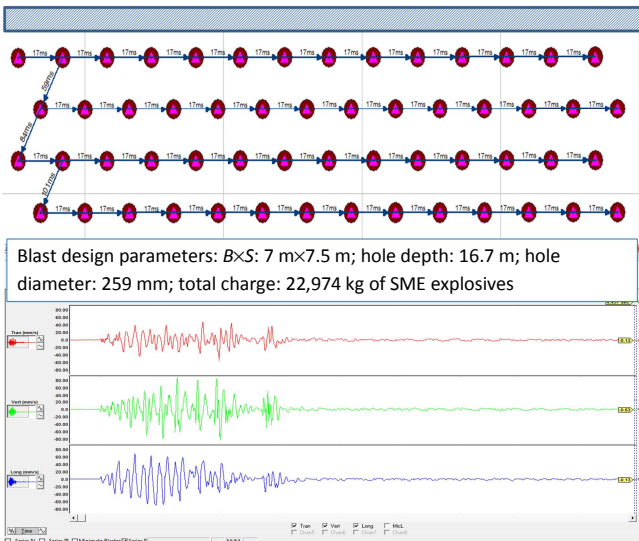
17ms 17ms 17ms 17ms 17ms 17ms 17ms 17ms 17ms 17ms 17ms 17ms
59ms
17ms 17ms 17ms 17ms 17ms 17ms 17ms 17ms 17ms 17ms 17ms 17ms
84ms
17ms 17ms 17ms 17ms 17ms 17ms 17ms 17ms 17ms 17ms 17ms 17ms
42ms
17ms 17ms 17ms 17ms 17ms 17ms 17ms 17ms 17ms 17ms 17ms 17ms

Blast design parameters: $B \times S$: 7 m×7.5 m; hole depth: 16.7 m; hole diameter: 259 mm; total charge: 22,974 kg of SME explosives

Tran (mm/s)
80.00
60.00
40.00
20.00
0.0
-20.00
-40.00
-60.00
-80.00

Vert (mm/s)
80.00
60.00
40.00
20.00
0.0
-20.00
-40.00
-60.00
-80.00

Long (mm/s)
80.00
60.00
40.00
20.00
0.0
-20.00
-40.00
-60.00
-80.00

Zero
Tran Vert Long MicL
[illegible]